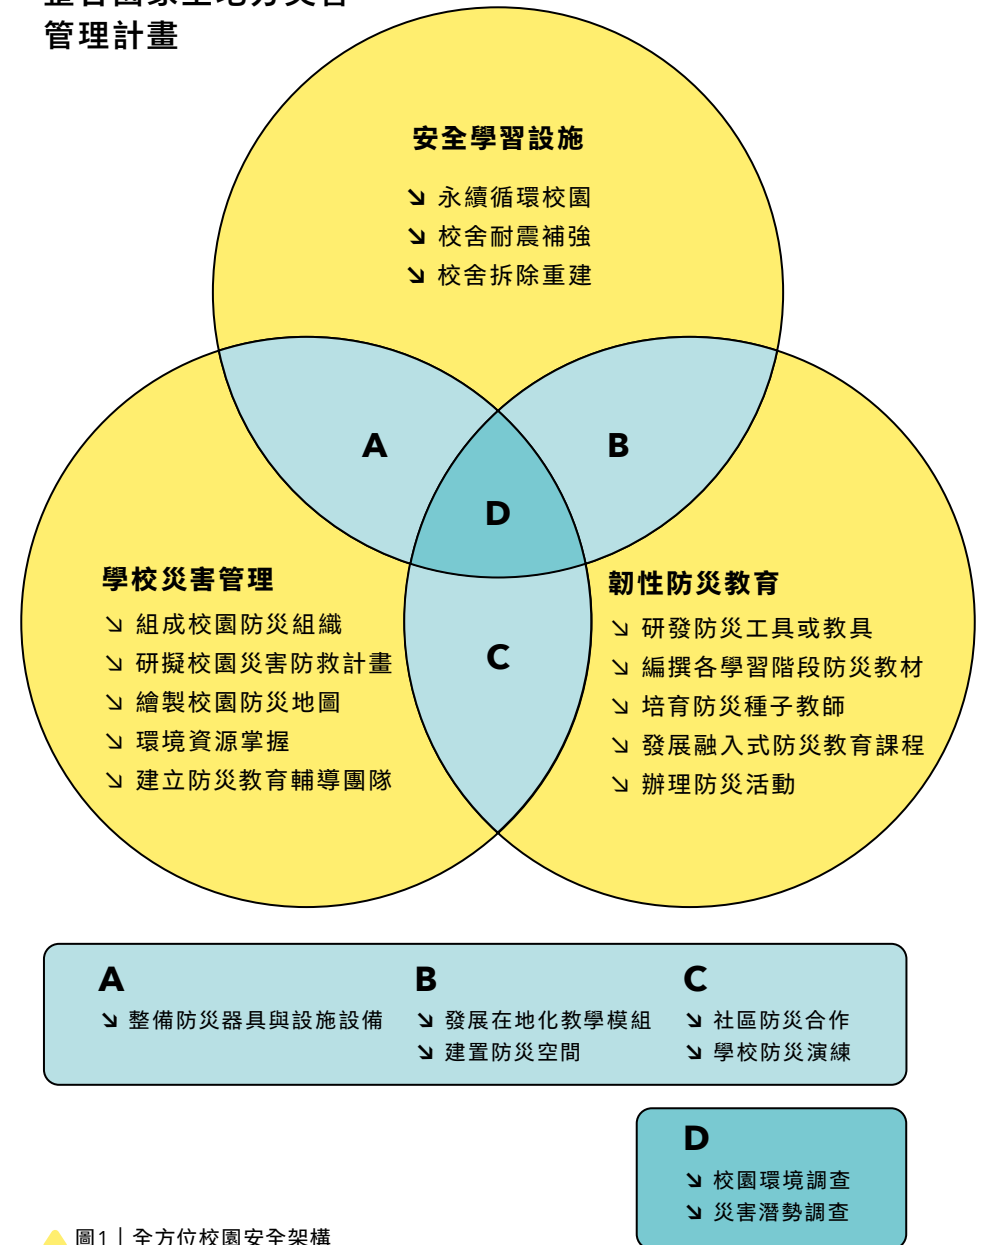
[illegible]
管理計畫

安全學習設施
↘ 永續循環校園
↘ 校舍耐震補強
↘ 校舍拆除重建

A

B

D

C

學校災害管理
↘ 組成校園防災組織
↘ 研擬校園災害防救計畫
↘ 繪製校園防災地圖
↘ 環境資源掌握
↘ 建立防災教育輔導團隊

韌性防災教育
↘ 研發防災工具或教具
↘ 編撰各學習階段防災教材
↘ 培育防災種子教師
↘ 發展融入式防災教育課程
↘ 辦理防災活動

A
↘ 整備防災器具與設施設備

B
↘ 發展在地化教學模組
↘ 建置防災空間

C
↘ 社區防災合作
↘ 學校防災演練

D
↘ 校園環境調查
↘ 災害潛勢調查

圖1｜全方位校園安全架構